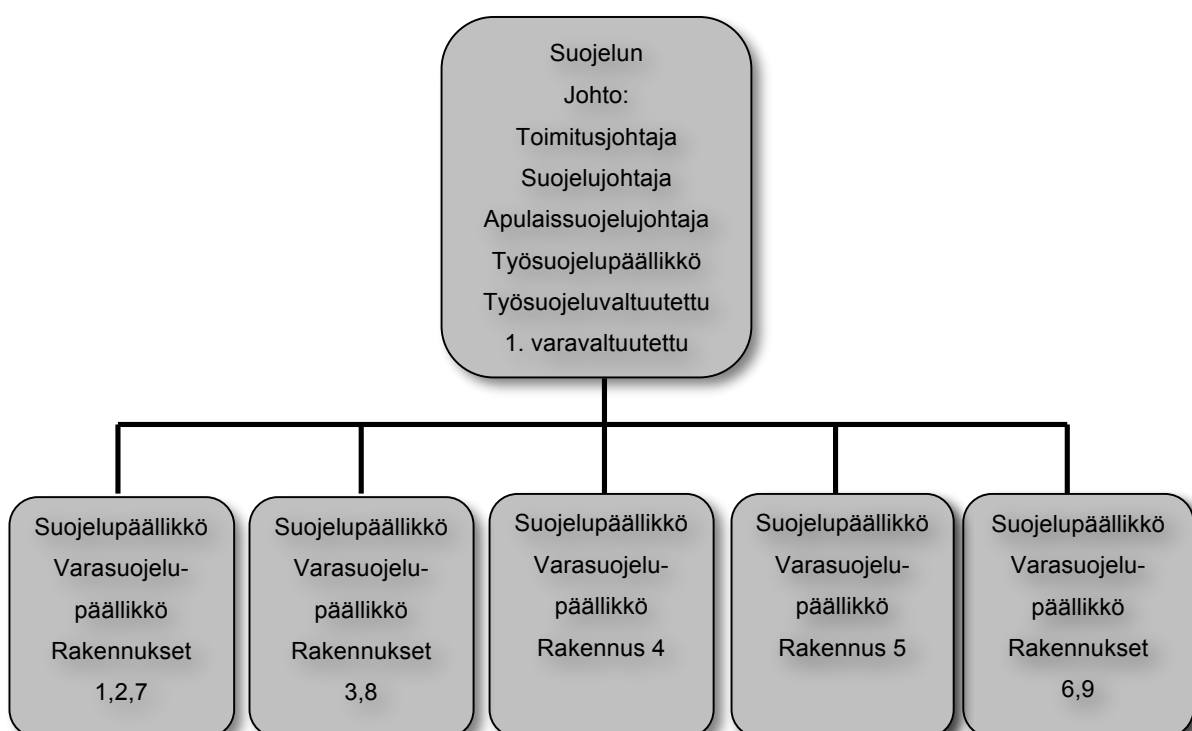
Suojelun Johto:
Toimitusjohtaja
Suojelujohtaja
Apulaissuojelujohtaja
Työsuojelupäällikkö
Työsuojeluvaltuutettu
1. varavaltuutettu

Suojelupäällikkö
Varasuojelupäällikkö
Rakennukset 1,2,7

Suojelupäällikkö
Varasuojelupäällikkö
Rakennukset 3,8

Suojelupäällikkö
Varasuojelupäällikkö
Rakennus 4

Suojelupäällikkö
Varasuojelupäällikkö
Rakennus 5

Suojelupäällikkö
Varasuojelupäällikkö
Rakennukset 6,9